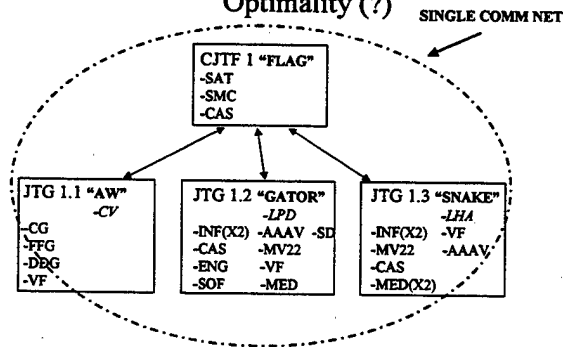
Optimality (?)

SINGLE COMM NET

CJTF 1 "FLAG"
-SAT
-SMC
-CAS

JTG 1.1 "AW"
-CV
-CG
-FFG
-DDG
-VF

JTG 1.2 "GATOR"
-LPD
-INF(X2) -AAAV -SD
-CAS -MV22
-ENG -VF
-SOF -MED

JTG 1.3 "SNAKE"
-LHA
-INF(X2) -VF
-MV22 -AAAV
-CAS
-MED(X2)